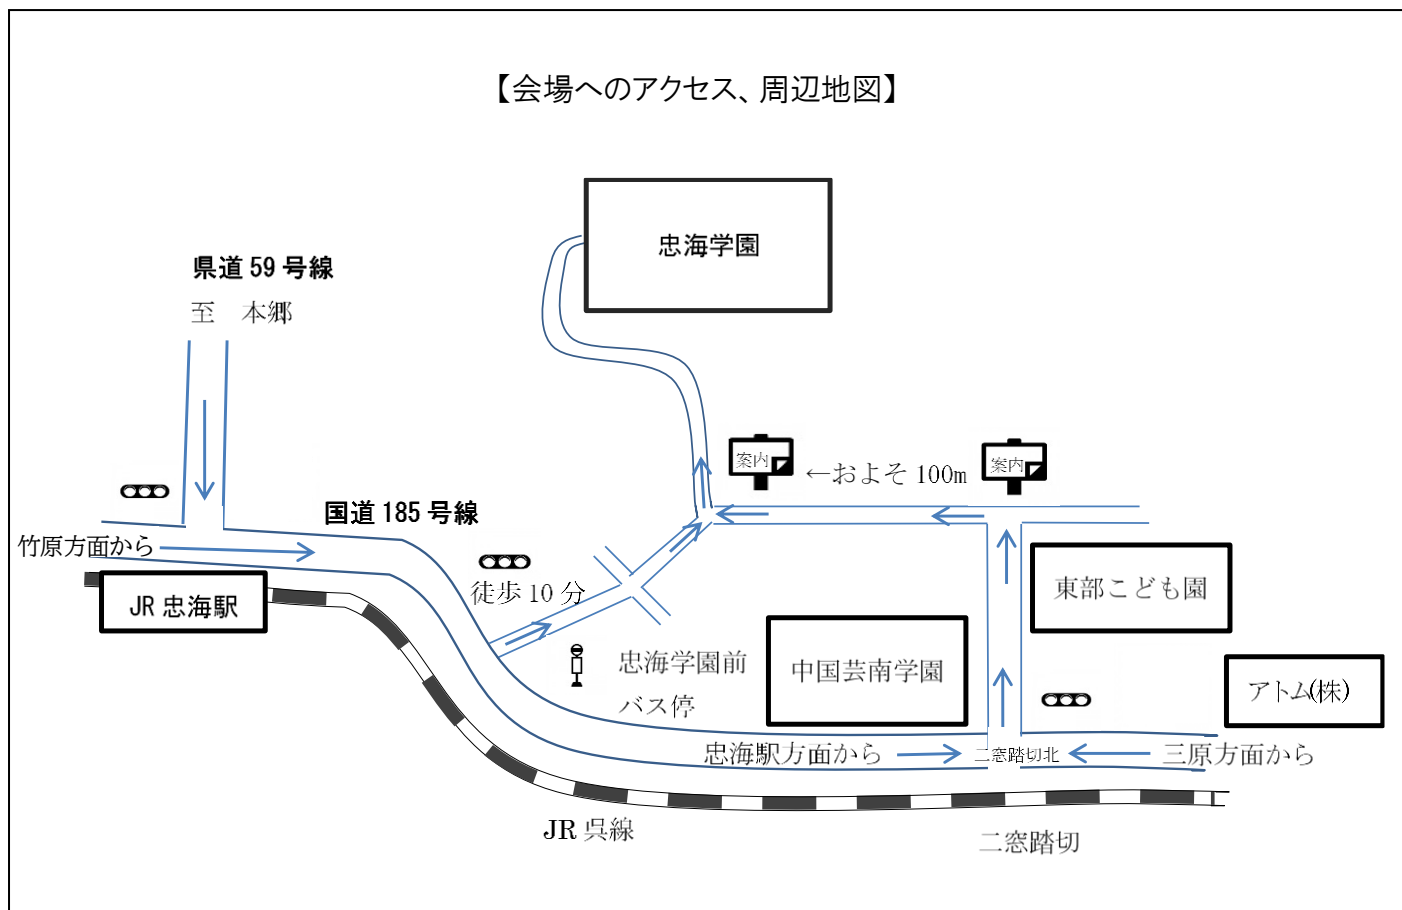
【会場へのアクセス、周辺地図】

忠海学園

県道 59 号線
至　本郷

案内
←およそ 100m
案内

国道 185 号線

竹原方面から

JR 忠海駅

徒歩 10 分

東部こども園

忠海学園前
バス停

中国芸南学園

アトム(株)

忠海駅方面から
二窓踏切北
三原方面から

JR 呉線

二窓踏切